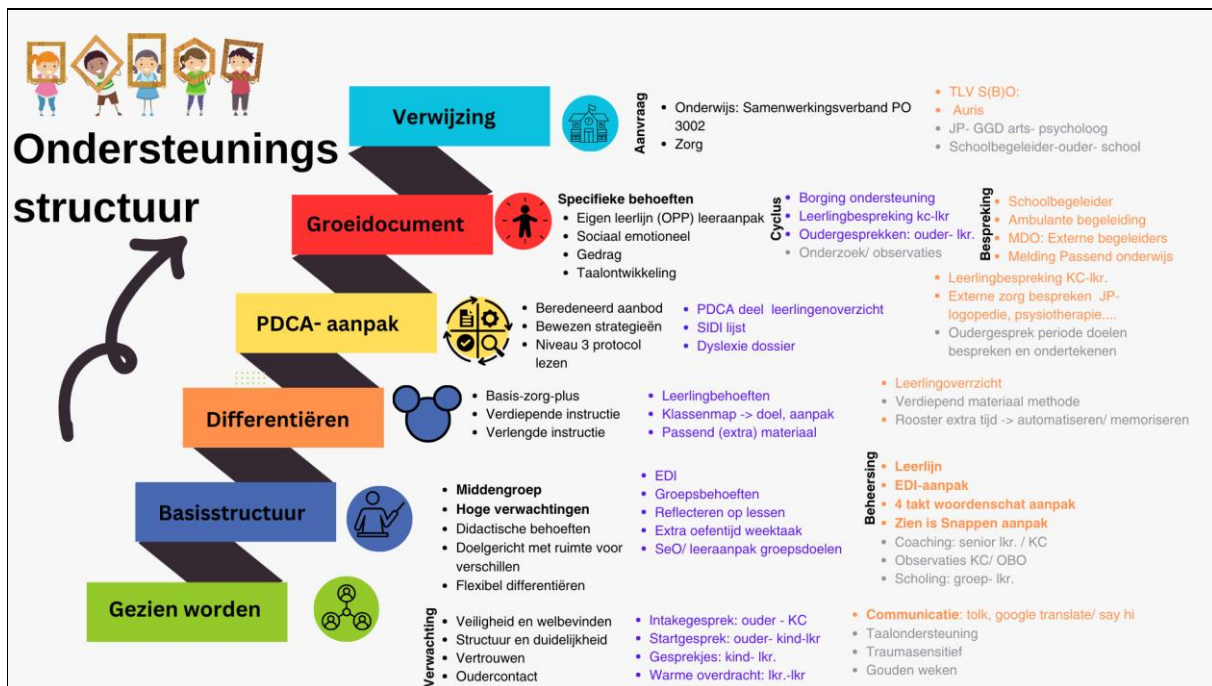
Ondersteunings structuur

Verwijzing

Aanvraag
- Onderwijs: Samenwerkingsverband PO 3002
- Zorg

- TLV S(B)O:
- Auris
- JP- GGD arts- psycholoog
- Schoolbegeleider-ouder- school

Groeidocument

Specifieke behoeften
- Eigen leerlijn (OPP) leeraanpak
- Sociaal emotioneel
- Gedrag
- Taalontwikkeling

Cyclus
- Borging ondersteuning
- Leerlingbespreking kc-lkr
- Oudergesprekken: ouder- lkr.
- Onderzoek/ observaties

Bespreking
- Schoolbegeleider
- Ambulante begeleiding
- MDO: Externe begeleiders
- Melding Passend onderwijs

- Leerlingbespreking KC-lkr.
- Externe zorg bespreken JP- logopedie, psysiotherapie....
- Oudergesprek periode doelen bespreken en ondertekenen

PDCA- aanpak

- Beredeneerd aanbod
- Bewezen strategieën
- Niveau 3 protocol lezen

- PDCA deel leerlingenoverzicht
- SIDI lijst
- Dyslexie dossier

Differentiëren

- Basis-zorg-plus
- Verdiepende instructie
- Verlengde instructie

- Leerlingbehoeften
- Klassenmap -> doel, aanpak
- Passend (extra) materiaal

- Leerlingoverzicht
- Verdiepend materiaal methode
- Rooster extra tijd -> automatiseren/ memoriseren

Basisstructuur

- Middengroep
- Hoge verwachtingen
- Didactische behoeften
- Doelgericht met ruimte voor verschillen
- Flexibel differentiëren

- EDI
- Groepsbehoeften
- Reflecteren op lessen
- Extra oefentijd weektaak
- SeO/ leeraanpak groepsdoelen

Beheersing
- Leerlijn
- EDI-aanpak
- 4 takt woordenschat aanpak
- Zien is Snappen aanpak
- Coaching: senior lkr. / KC
- Observaties KC/ OBO
- Scholing: groep- lkr.

Gezien worden

Verwachting
- Veiligheid en welbevinden
- Structuur en duidelijkheid
- Vertrouwen
- Oudercontact

- Intakegesprek: ouder - KC
- Startgesprek: ouder- kind-lkr
- Gesprekjes: kind- lkr.
- Warme overdracht: lkr.-lkr

- Communicatie: tolk, google translate/ say hi
- Taalondersteuning
- Traumasensitief
- Gouden weken